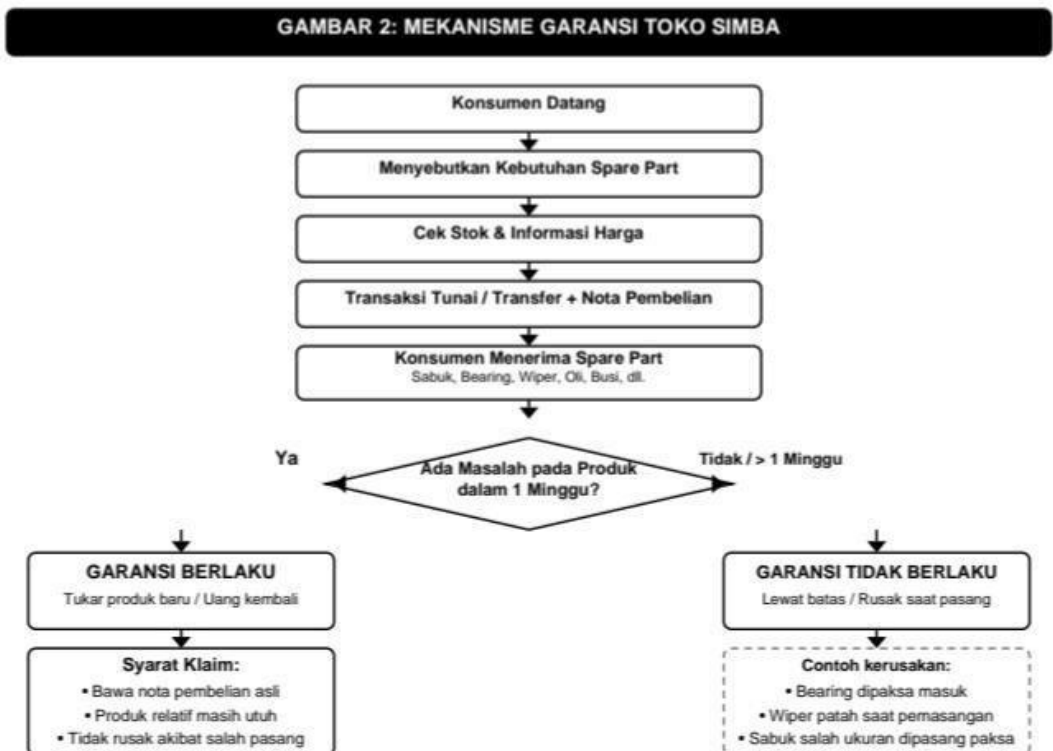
GAMBAR 2: MEKANISME GARANSI TOKO SIMBA

Konsumen Datang

Menyebutkan Kebutuhan Spare Part

Cek Stok & Informasi Harga

Transaksi Tunai / Transfer + Nota Pembelian

Konsumen Menerima Spare Part
Sabuk, Bearing, Wiper, Oli, Busi, dll.

Ya

Ada Masalah pada Produk dalam 1 Minggu?

Tidak / > 1 Minggu

GARANSI BERLAKU
Tukar produk baru / Uang kembali

Syarat Klaim:
• Bawa nota pembelian asli
• Produk relatif masih utuh
• Tidak rusak akibat salah pasang

GARANSI TIDAK BERLAKU
Lewat batas / Rusak saat pasang

Contoh kerusakan:
• Bearing dipaksa masuk
• Wiper patah saat pemasangan
• Sabuk salah ukuran dipasang paksa